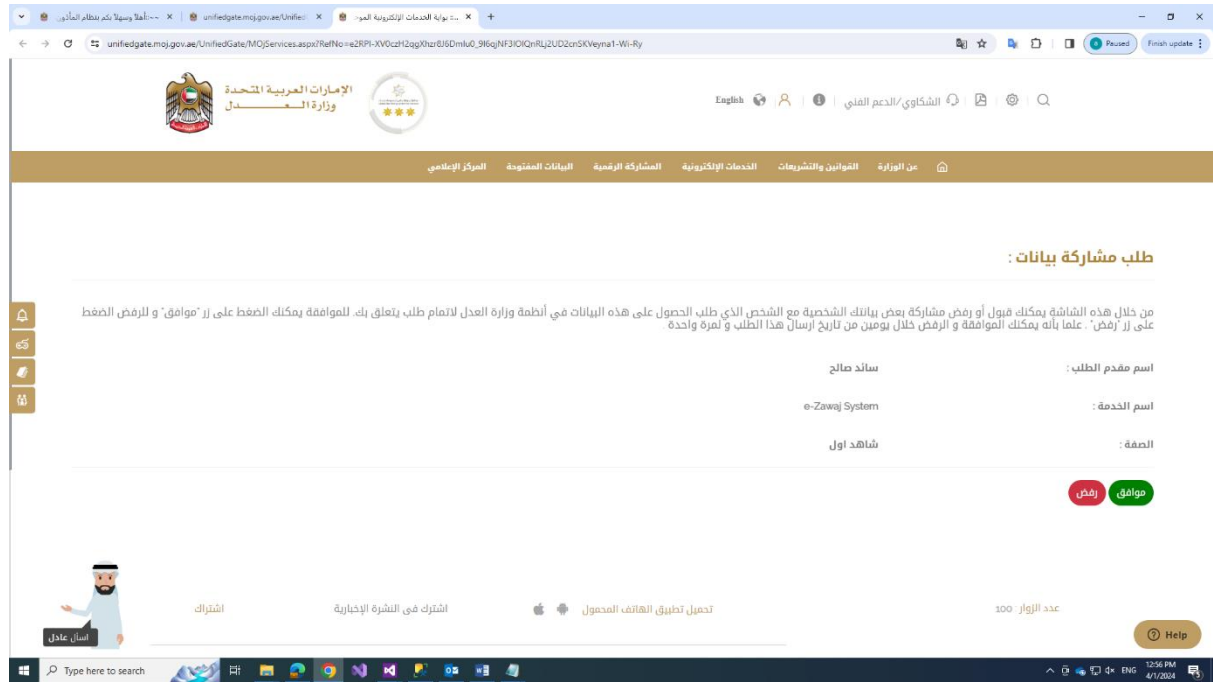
~~أهلاً وسهلاً بكم بنظام المأذو | unifiedgate.moj.gov.ae/Unified | بوابة الخدمات الإلكترونية المو | +

unifiedgate.moj.gov.ae/UnifiedGate/MOJServices.aspx?RefNo=e2RPI-XV0czH2qgXhzr8J6Dmlu0_9I6qjNF3IOIQnRLj2UD2cnSKVeyna1-Wi-Ry

Paused | Finish update

الإمارات العربية المتحدة
وزارة العدل

English | الشكاوي/الدعم الفني

عن الوزارة | القوانين والتشريعات | الخدمات الإلكترونية | المشاركة الرقمية | البيانات المفتوحة | المركز الإعلامي

طلب مشاركة بيانات :

من خلال هذه الشاشة يمكنك قبول أو رفض مشاركة بعض بياناتك الشخصية مع الشخص الذي طلب الحصول على هذه البيانات في أنظمة وزارة العدل لاتمام طلب يتعلق بك. للموافقة يمكنك الضغط على زر "موافق" و للرفض الضغط على زر "رفض" . علما بأنه يمكنك الموافقة و الرفض خلال يومين من تاريخ ارسال هذا الطلب و لمرة واحدة

اسم مقدم الطلب : سائد صالح

اسم الخدمة : e-Zawaj System

الصفة : شاهد اول

موافق | رفض

عدد الزوار 100 | تحميل تطبيق الهاتف المحمول | اشترك فى النشرة الإخبارية | اشتراك

اسأل عادل

Help

Type here to search

12:56 PM
4/1/2024
ENG